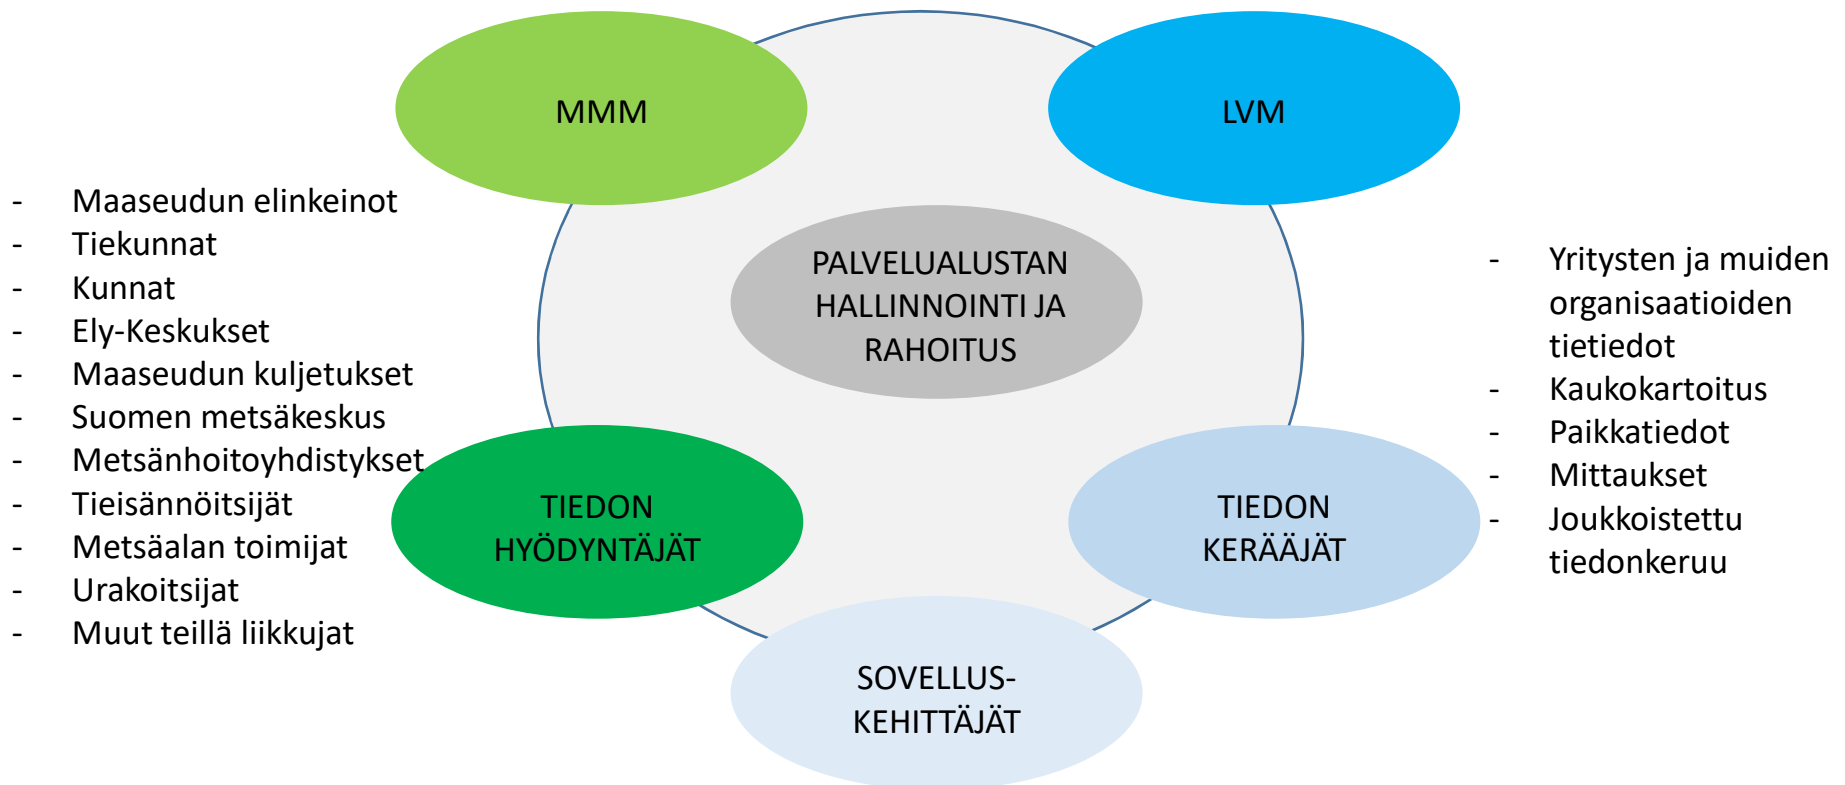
MMM

LVM

- Maaseudun elinkeinot
- Tiekunnat
- Kunnat
- Ely-Keskukset
- Maaseudun kuljetukset
- Suomen metsäkeskus
- Metsänhoitoyhdistykset
- Tieisännöitsijät
- Metsäalan toimijat
- Urakoitsijat
- Muut teillä liikkujat

PALVELUALUSTAN HALLINNOINTI JA RAHOITUS

- Yritysten ja muiden organisaatioiden tietiedot
- Kaukokartoitus
- Paikkatiedot
- Mittaukset
- Joukkoistettu tiedonkeruu

TIEDON HYÖDYNTÄJÄT

TIEDON KERÄÄJÄT

SOVELLUS-KEHITTÄJÄT